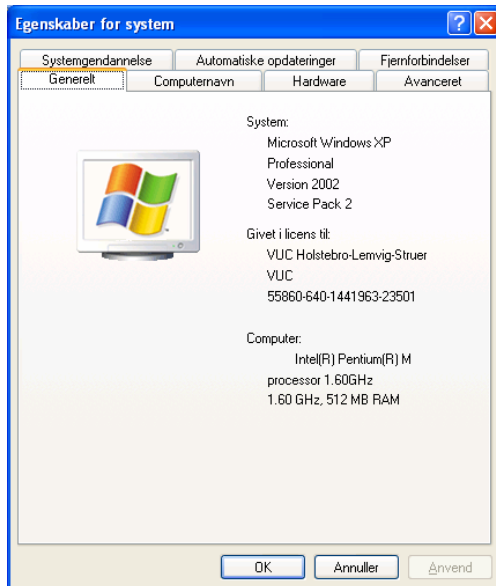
Egenskaber for system

?
X

Systemgendannelse
Automatiske opdateringer
Fjernforbindelser
Generelt
Computernavn
Hardware
Avanceret

System:
Microsoft Windows XP
Professional
Version 2002
Service Pack 2

Givet i licens til:
VUC Holstebro-Lemvig-Struer
VUC
55860-640-1441963-23501

Computer:
Intel(R) Pentium(R) M
processor 1.60GHz
1.60 GHz, 512 MB RAM

OK
Annuller
Anvend